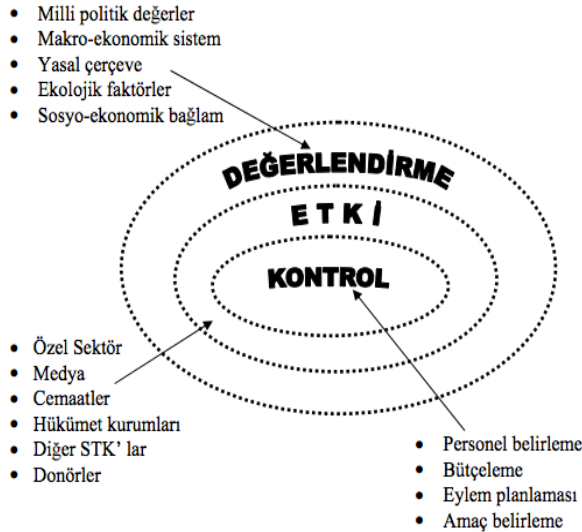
- Milli politik değerler
- Makro-ekonomik sistem
- Yasal çerçeve
- Ekolojik faktörler
- Sosyo-ekonomik bağlam

DEĞERLENDİRME

ETKİ

KONTROL

- Özel Sektör
- Medya
- Cemaatler
- Hükümet kurumları
- Diğer STK' lar
- Donörler

- Personel belirleme
- Bütçeleme
- Eylem planlaması
- Amaç belirleme